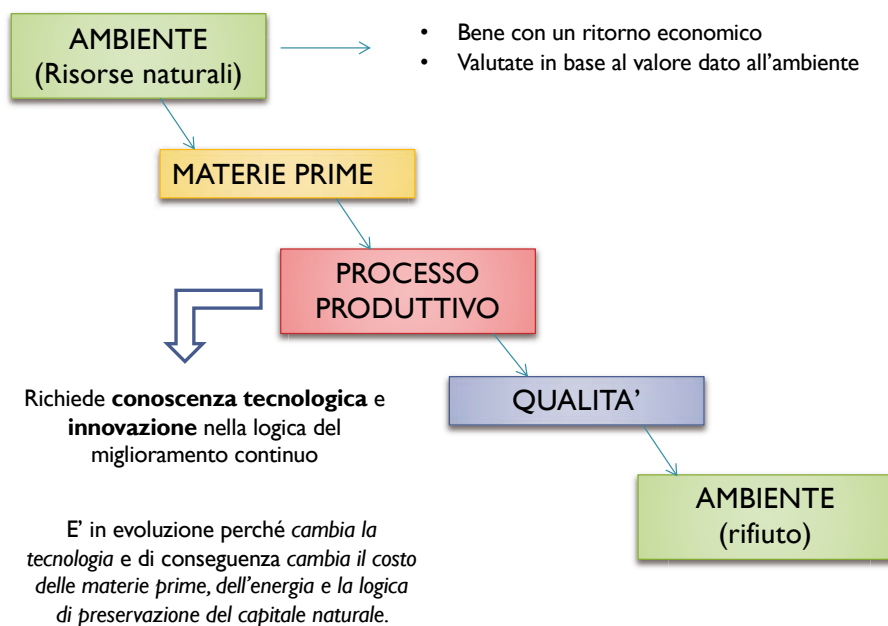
AMBIENTE
(Risorse naturali)

• Bene con un ritorno economico
• Valutate in base al valore dato all'ambiente

MATERIE PRIME

PROCESSO PRODUTTIVO

Richiede **conoscenza tecnologica** e **innovazione** nella logica del miglioramento continuo

E' in evoluzione perché *cambia la tecnologia* e di conseguenza *cambia il costo delle materie prime, dell'energia e la logica di preservazione del capitale naturale*.

QUALITA'

AMBIENTE
(rifiuto)